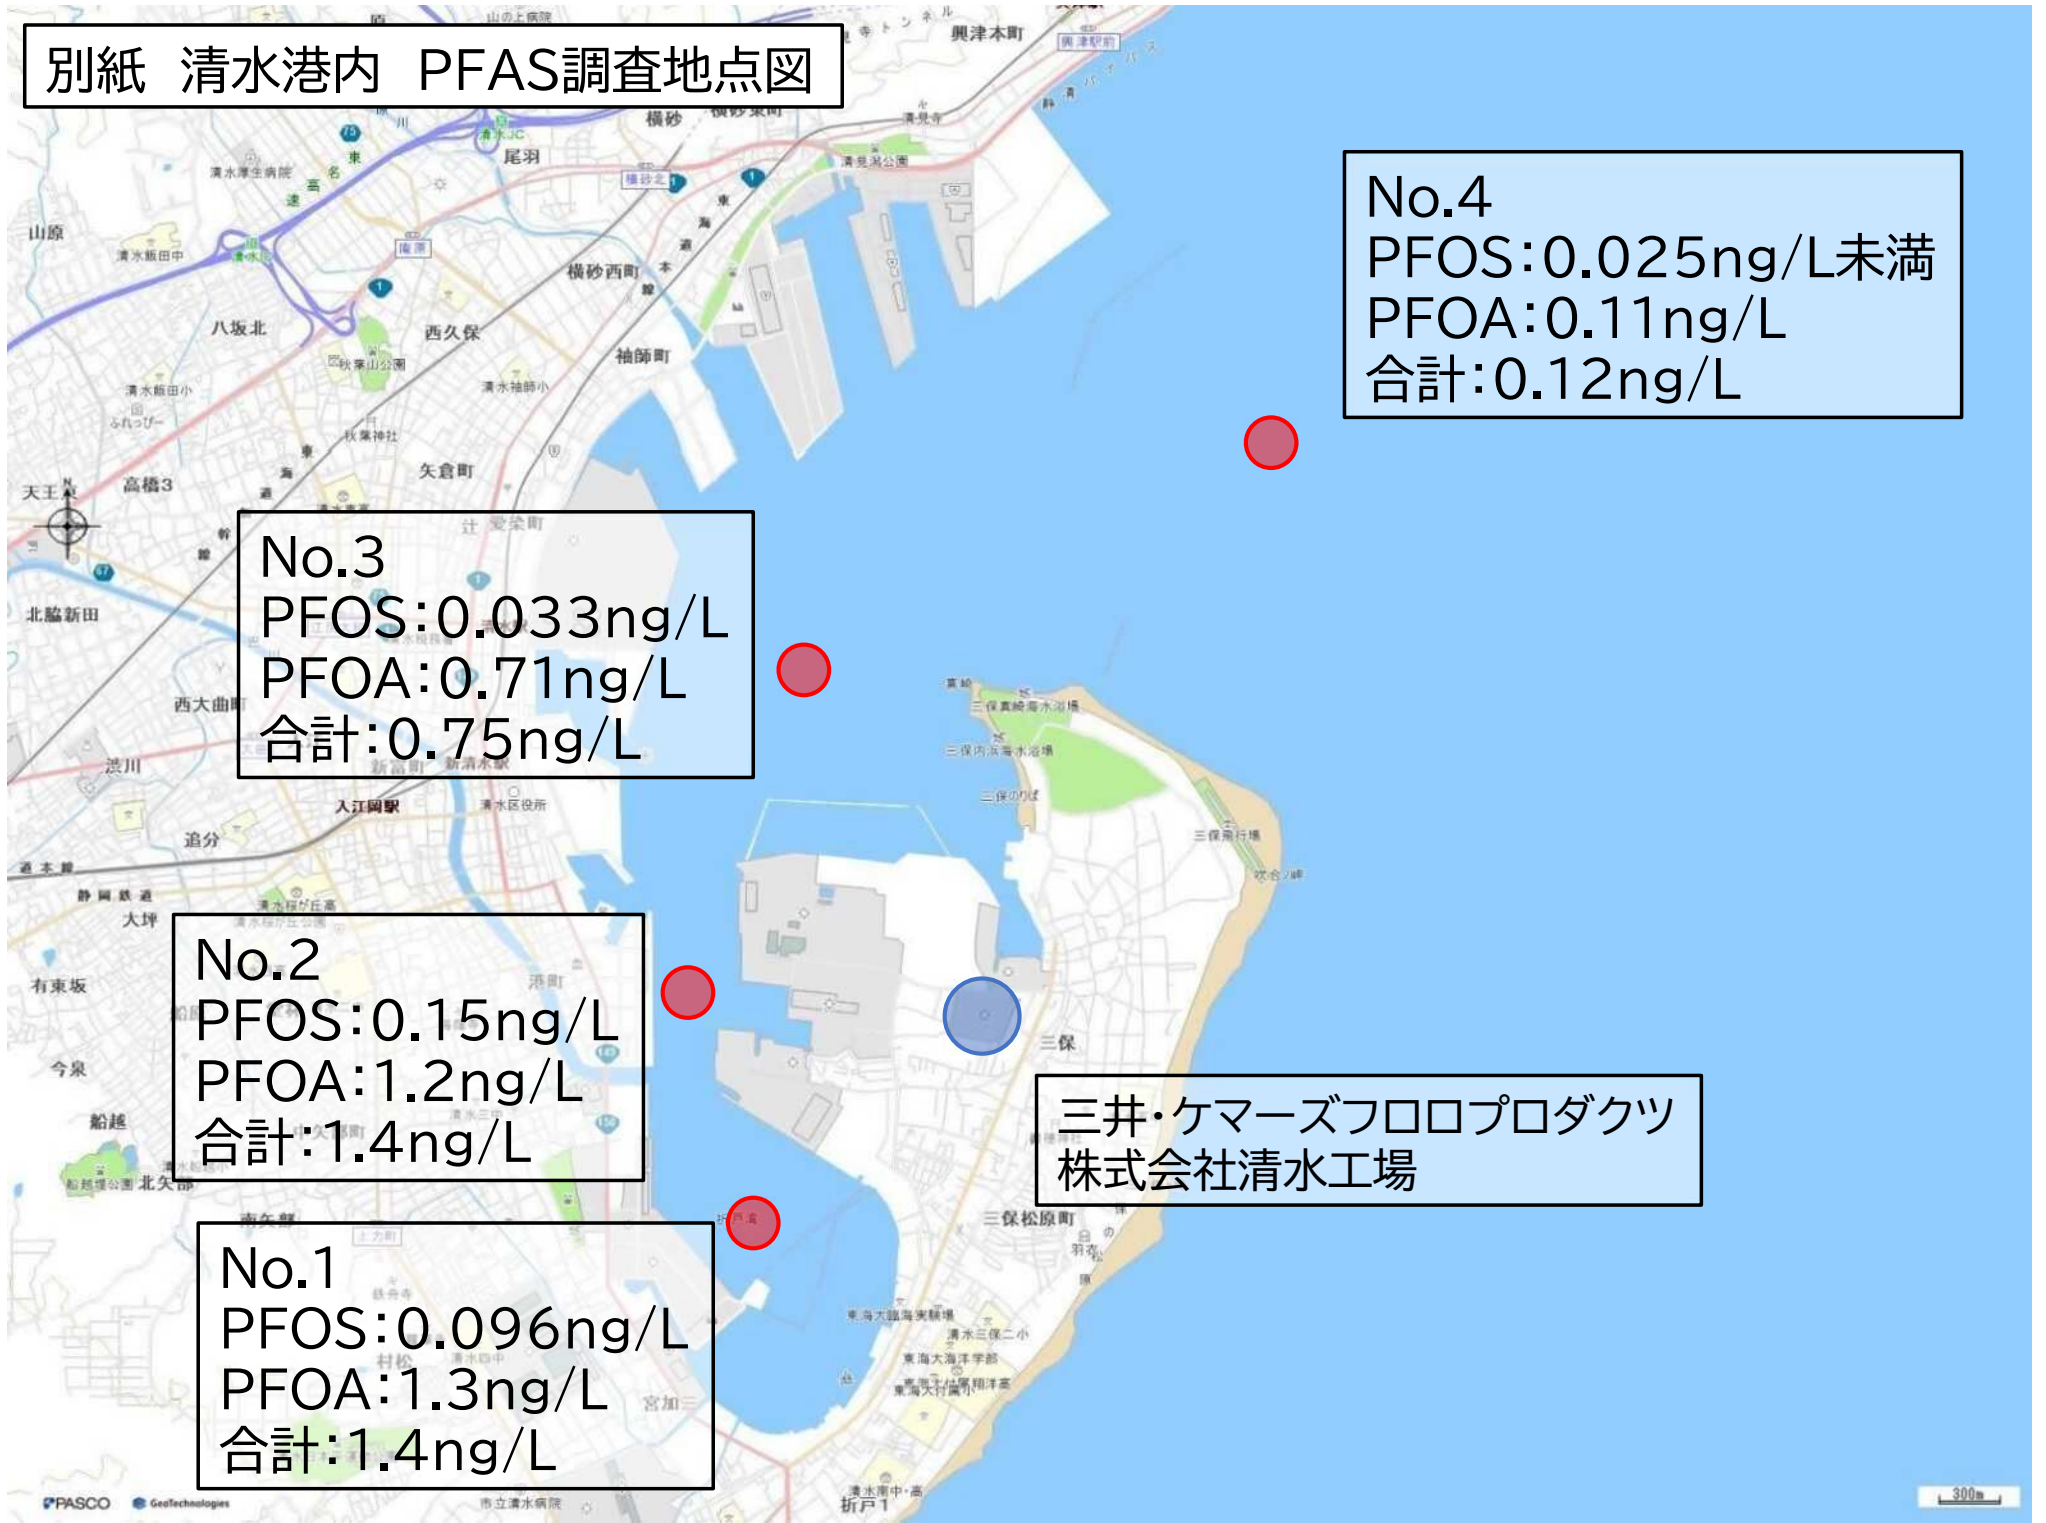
別紙　清水港内　PFAS調査地点図

No.4
PFOS:0.025ng/L未満
PFOA:0.11ng/L
合計:0.12ng/L

No.3
PFOS:0.033ng/L
PFOA:0.71ng/L
合計:0.75ng/L

No.2
PFOS:0.15ng/L
PFOA:1.2ng/L
合計:1.4ng/L

No.1
PFOS:0.096ng/L
PFOA:1.3ng/L
合計:1.4ng/L

三井・ケマーズフロロプロダクツ
株式会社清水工場

興津本町
横砂
尾羽
山原
八坂北
西久保
横砂西町
袖師町
矢倉町
高橋3
天王
北脇新田
西大曲町
渋川
入江岡駅
追分
大坪
有東坂
今泉
船越
北矢部
三保
三保松原町
折戸1
PASCO
300m